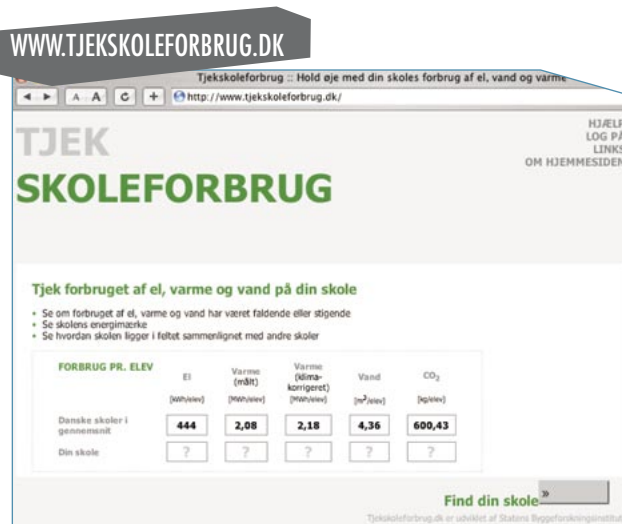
WWW.TJEKSKOLEFORBRUG.DK

Tjekskoleforbrug :: Hold øje med din skoles forbrug af el, vand og varme

A A C + http://www.tjekskoleforbrug.dk/

TJEK
SKOLEFORBRUG

HJÆLP
LOG PÅ
LINKS
OM HJEMMESIDEN

Tjek forbruget af el, varme og vand på din skole

• Se om forbruget af el, varme og vand har været faldende eller stigende
• Se skolens energimærke
• Se hvordan skolen ligger i feltet sammenlignet med andre skoler

| FORBRUG PR. ELEV | El [kWh/elev] | Varme (målt) [MWh/elev] | Varme (klima-korrigeret) [MWh/elev] | Vand [$m^3$/elev] | $CO_2$ [kg/elev] |
|---|---|---|---|---|---|
| Danske skoler i gennemsnit | 444 | 2,08 | 2,18 | 4,36 | 600,43 |
| Din skole | ? | ? | ? | ? | ? |

Find din skole »

Tjekskoleforbrug.dk er udviklet af Statens Byggeforskningsinstitut